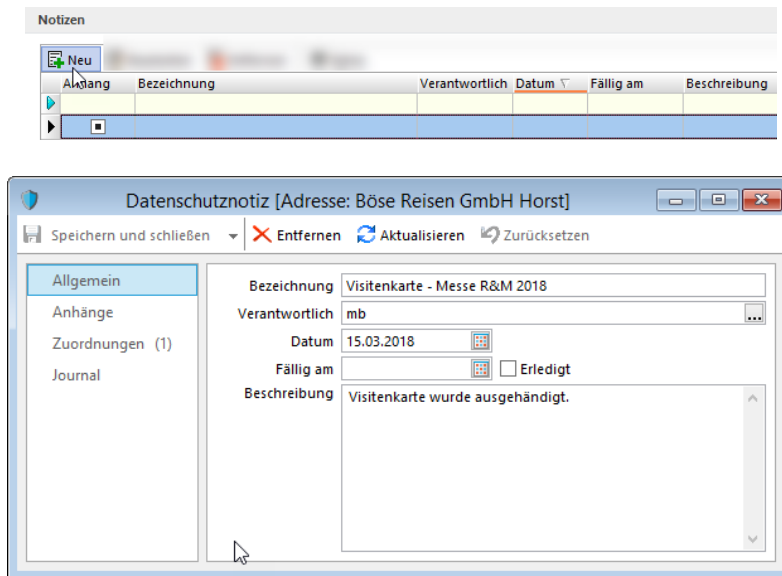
Notizen

Neu

| Anhang | Bezeichnung | Verantwortlich | Datum | Fällig am | Beschreibung |
|---|---|---|---|---|---|
| | | | | | |
| | | | | | |

Datenschutznotiz [Adresse: Böse Reisen GmbH Horst]

Speichern und schließen | Entfernen | Aktualisieren | Zurücksetzen

Allgemein
Anhänge
Zuordnungen (1)
Journal

Bezeichnung: Visitenkarte - Messe R&M 2018
Verantwortlich: mb
Datum: 15.03.2018
Fällig am: Erledigt
Beschreibung: Visitenkarte wurde ausgehändigt.